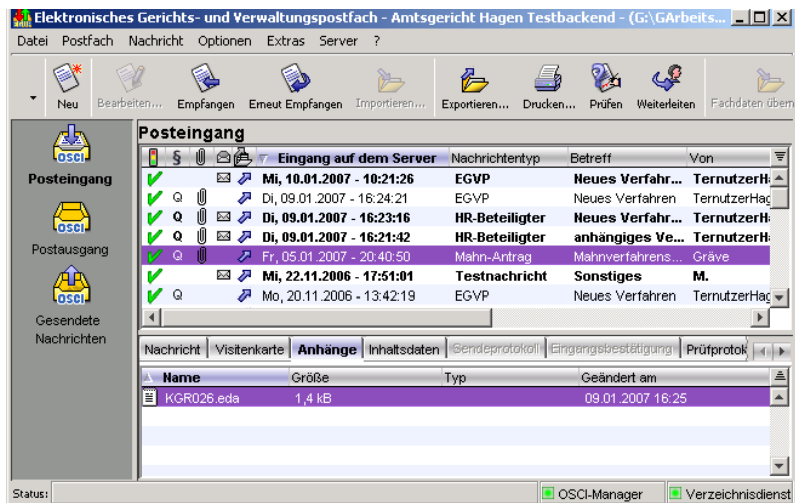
Elektronisches Gerichts- und Verwaltungspostfach - Amtsgericht Hagen Testbackend - (G:\GArbeits...

Datei Postfach Nachricht Optionen Extras Server ?

Neu Bearbeiten... Empfangen Erneut Empfangen Importieren... Exportieren... Drucken... Prüfen Weiterleiten Fachdaten übern

OSCI Posteingang
OSCI Postausgang
OSCI Gesendete Nachrichten

Posteingang

| | § | | | Eingang auf dem Server | Nachrichtentyp | Betreff | Von |
|---|---|---|---|---|---|---|---|
| ✔ | | | | Mi, 10.01.2007 - 10:21:26 | EGVP | Neues Verfahr... | TernutzerH |
| ✔ | Q | | | Di, 09.01.2007 - 16:24:21 | EGVP | Neues Verfahren | TernutzerHag |
| ✔ | Q | | | Di, 09.01.2007 - 16:23:16 | HR-Beteiligter | Neues Verfahr... | TernutzerH |
| ✔ | Q | | | Di, 09.01.2007 - 16:21:42 | HR-Beteiligter | anhängiges Ve... | TernutzerH |
| ✔ | Q | | | Fr, 05.01.2007 - 20:40:50 | Mahn-Antrag | Mahnverfahrens... | Gräve |
| ✔ | | | | Mi, 22.11.2006 - 17:51:01 | Testnachricht | Sonstiges | M. |
| ✔ | Q | | | Mo, 20.11.2006 - 13:42:19 | EGVP | Neues Verfahren | TernutzerHag |

Nachricht | Visitenkarte | Anhänge | Inhaltsdaten | Sendeprotokoll | Eingangsbestätigung | Prüfprotok

| Name | Größe | Typ | Geändert am |
|---|---|---|---|
| KGR026.eda | 1,4 kB | | 09.01.2007 16:25 |

Status: OSCI-Manager Verzeichnisdienst